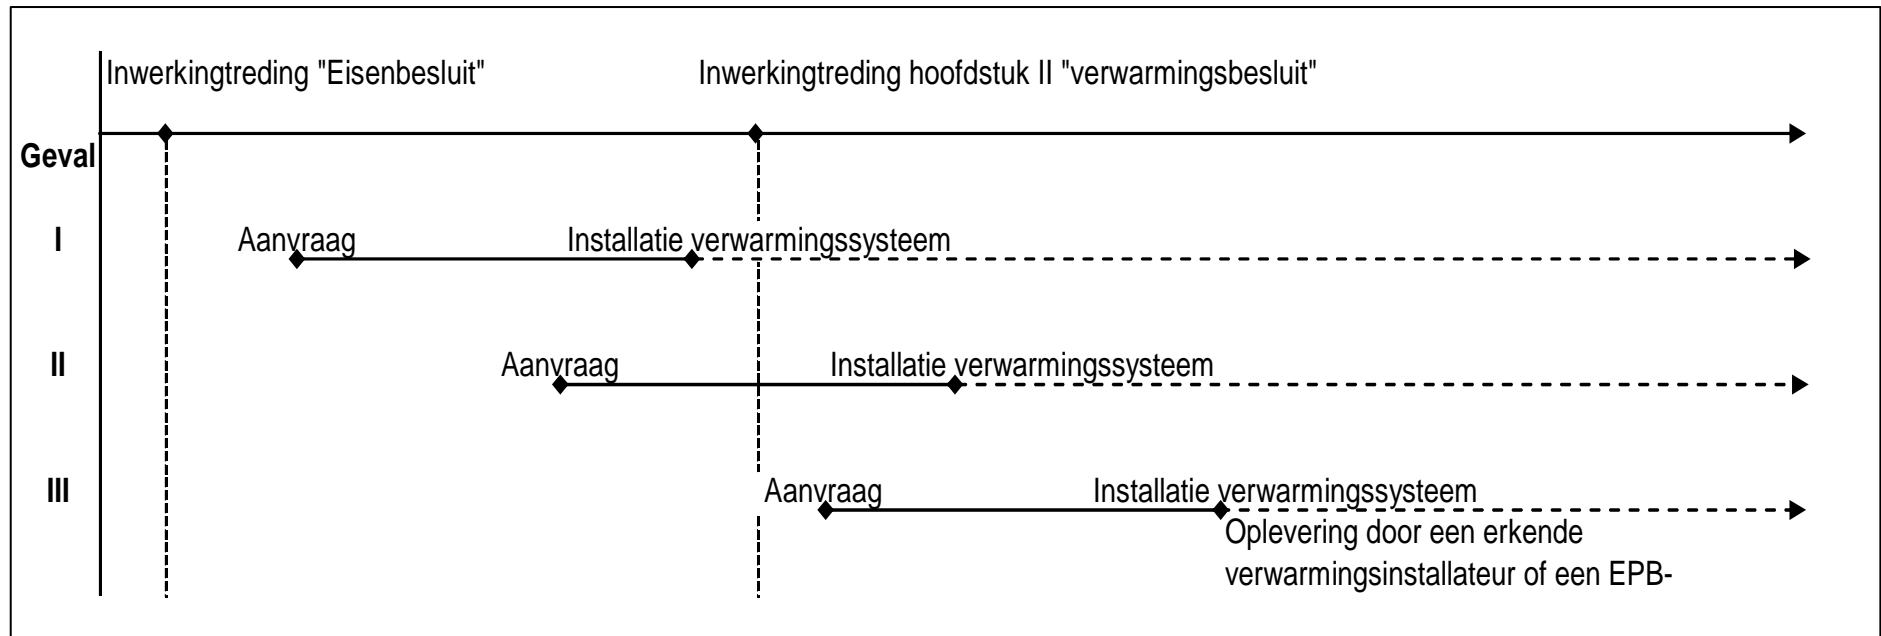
Inwerkingtreding "Eisenbesluit"

Inwerkingtreding hoofdstuk II "verwarmingsbesluit"

Geval

I

Aanvraag

Installatie verwarmingssysteem

II

Aanvraag

Installatie verwarmingssysteem

III

Aanvraag

Installatie verwarmingssysteem

Oplevering door een erkende verwarmingsinstallateur of een EPB-